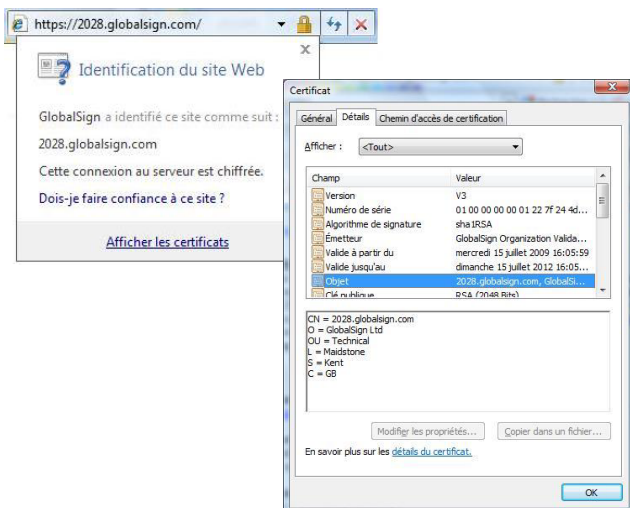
https://2028.globalsign.com/

x

Identification du site Web

GlobalSign a identifié ce site comme suit :

2028.globalsign.com

Cette connexion au serveur est chiffrée.

Dois-je faire confiance à ce site ?

Afficher les certificats

Certificat

Général | Détails | Chemin d'accès de certification

Afficher : <Tout>

| Champ | Valeur |
|---|---|
| Version | V3 |
| Numéro de série | 01 00 00 00 00 01 22 7f 24 4d... |
| Algorithme de signature | sha1RSA |
| Émetteur | GlobalSign Organization Valida... |
| Valide à partir du | mercredi 15 juillet 2009 16:05:59 |
| Valide jusqu'au | dimanche 15 juillet 2012 16:05... |
| Objet | 2028.globalsign.com, GlobalSi... |
| Clé publique | RSA (2048 Bits) |

CN = 2028.globalsign.com
O = GlobalSign Ltd
OU = Technical
L = Maidstone
S = Kent
C = GB

Modifier les propriétés...

Copier dans un fichier...

En savoir plus sur les détails du certificat.

OK